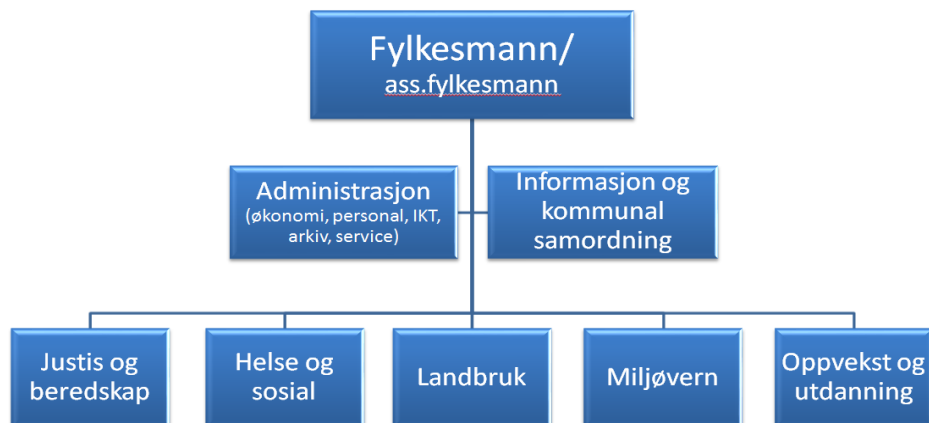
Fylkesmann/
ass.fylkesmann

Administrasjon
(økonomi, personal, IKT, arkiv, service)

Informasjon og kommunal samordning

Justis og beredskap

Helse og sosial

Landbruk

Miljøvern

Oppvekst og utdanning